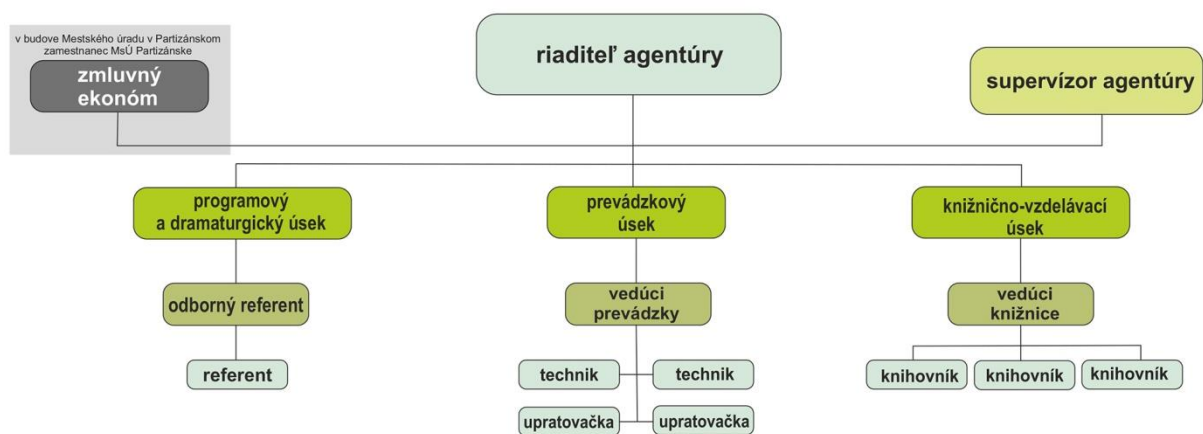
v budove Mestského úradu v Partizánskom zamestnanec MsÚ Partizánske

zmluvný ekonóm

riaditeľ agentúry

supervízor agentúry

programový a dramaturgický úsek

prevádzkový úsek

knižnično-vzdelávací úsek

odborný referent

referent

vedúci prevádzky

technik

technik

upratovačka

upratovačka

vedúci knižnice

knihovník

knihovník

knihovník